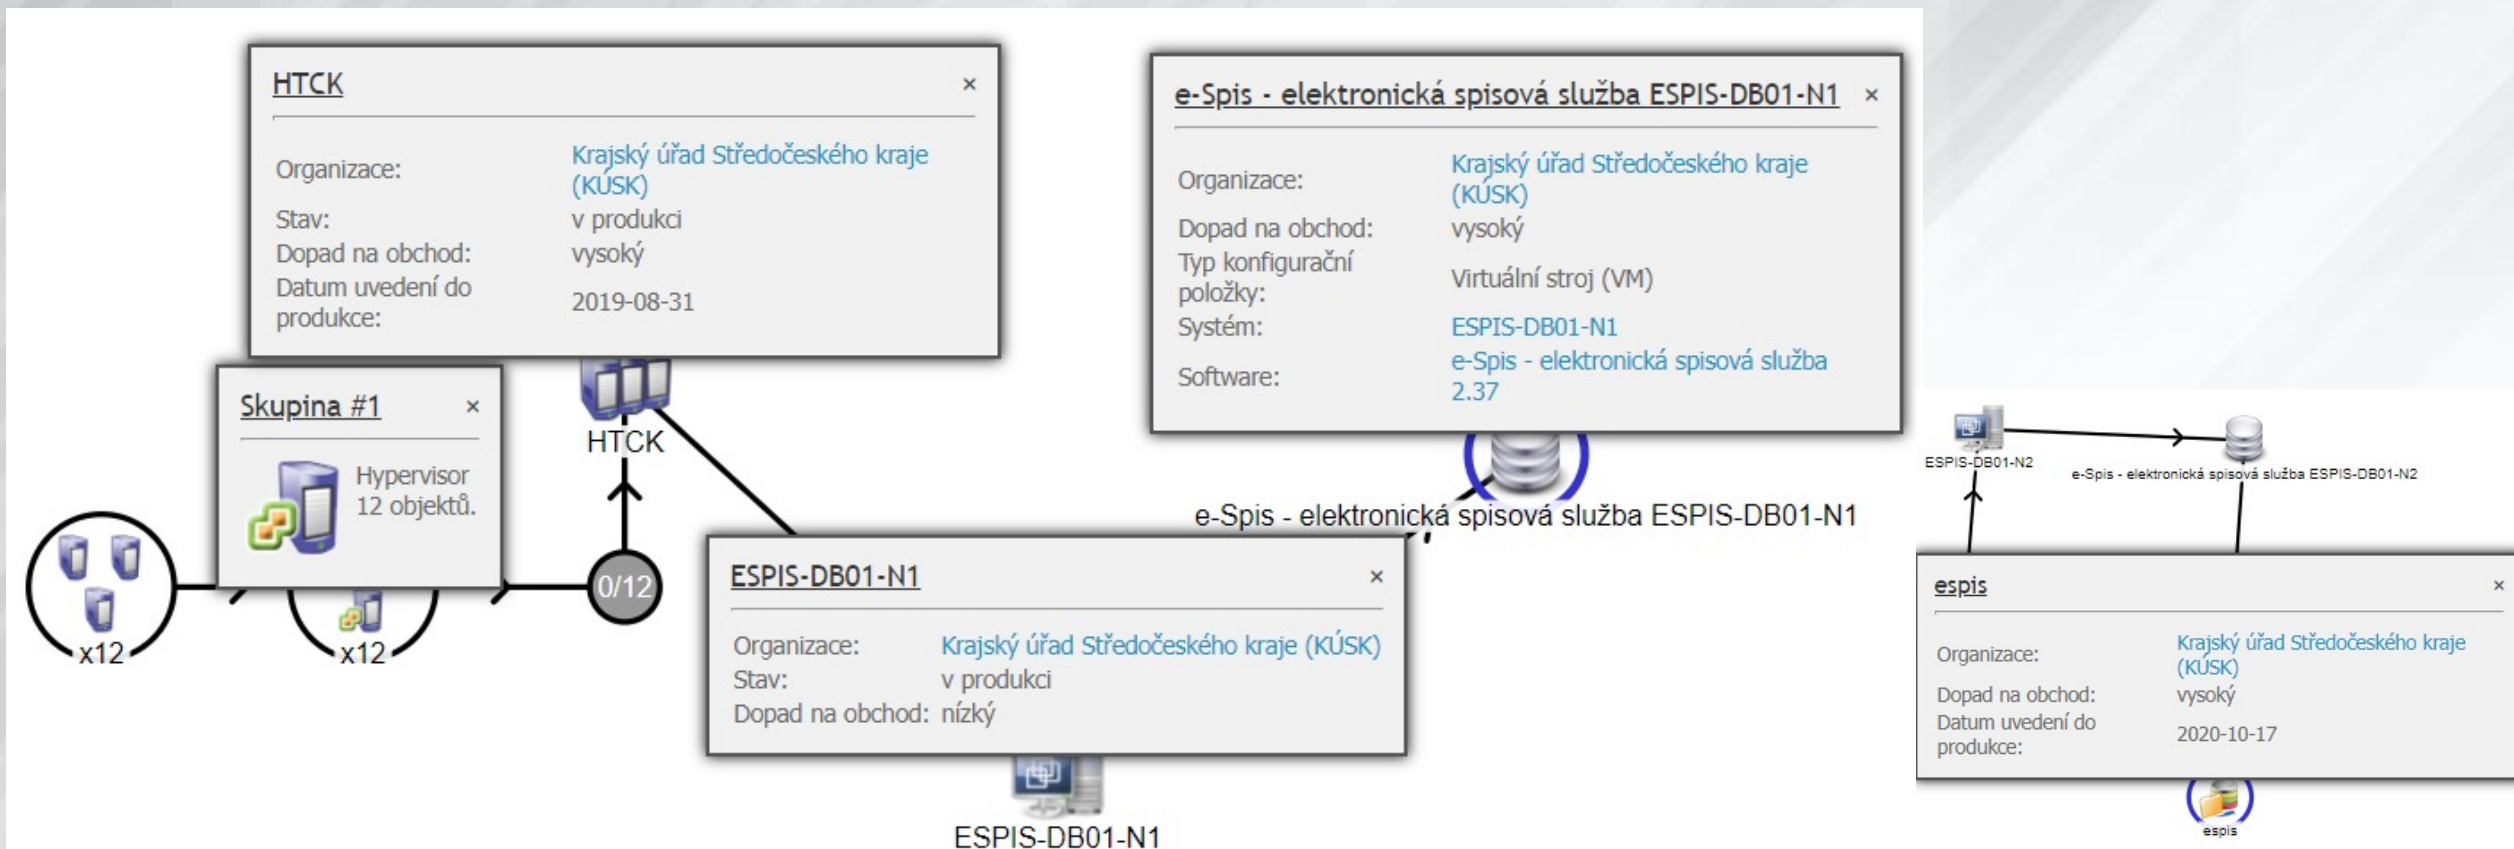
HTCK ×

Organizace: Krajský úřad Středočeského kraje (KÚSK)
Stav: v produkci
Dopad na obchod: vysoký
Datum uvedení do produkce: 2019-08-31

Skupina #1 ×

Hypervisor
12 objektů.

HTCK

x12

x12

0/12

e-Spis - elektronická spisová služba ESPIS-DB01-N1 ×

Organizace: Krajský úřad Středočeského kraje (KÚSK)
Dopad na obchod: vysoký
Typ konfigurační položky: Virtuální stroj (VM)
Systém: ESPIS-DB01-N1
Software: e-Spis - elektronická spisová služba 2.37

e-Spis - elektronická spisová služba ESPIS-DB01-N1

ESPIS-DB01-N1 ×

Organizace: Krajský úřad Středočeského kraje (KÚSK)
Stav: v produkci
Dopad na obchod: nízký

ESPIS-DB01-N1

ESPIS-DB01-N2

e-Spis - elektronická spisová služba ESPIS-DB01-N2

espis ×

Organizace: Krajský úřad Středočeského kraje (KÚSK)
Dopad na obchod: vysoký
Datum uvedení do produkce: 2020-10-17

espis